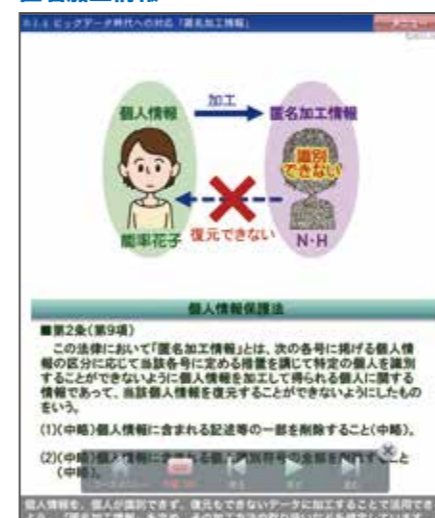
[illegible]

ビッグデータ時代への対応「匿名加工情報」

個人情報

加工

匿名加工情報

識別できない

簡単花子

復元できない

N・H

個人情報保護法

■第2条(第9項)

この法律において「匿名加工情報」とは、次の各号に掲げる個人情報の区分に応じて当該各号に定める措置を講じて特定の個人を識別することができないように個人情報を加工して得られる個人に関する情報であって、当該個人情報を復元することができないようにしたものをいう。

(1)(中略)個人情報に含まれる記述等の一部を削除すること(中略)。

(2)(中略)個人情報に含まれる個人識別符号の全部を削除すること(中略)。

個人情報を、個人が識別できず、復元もできないデータに加工することで活用でき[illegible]